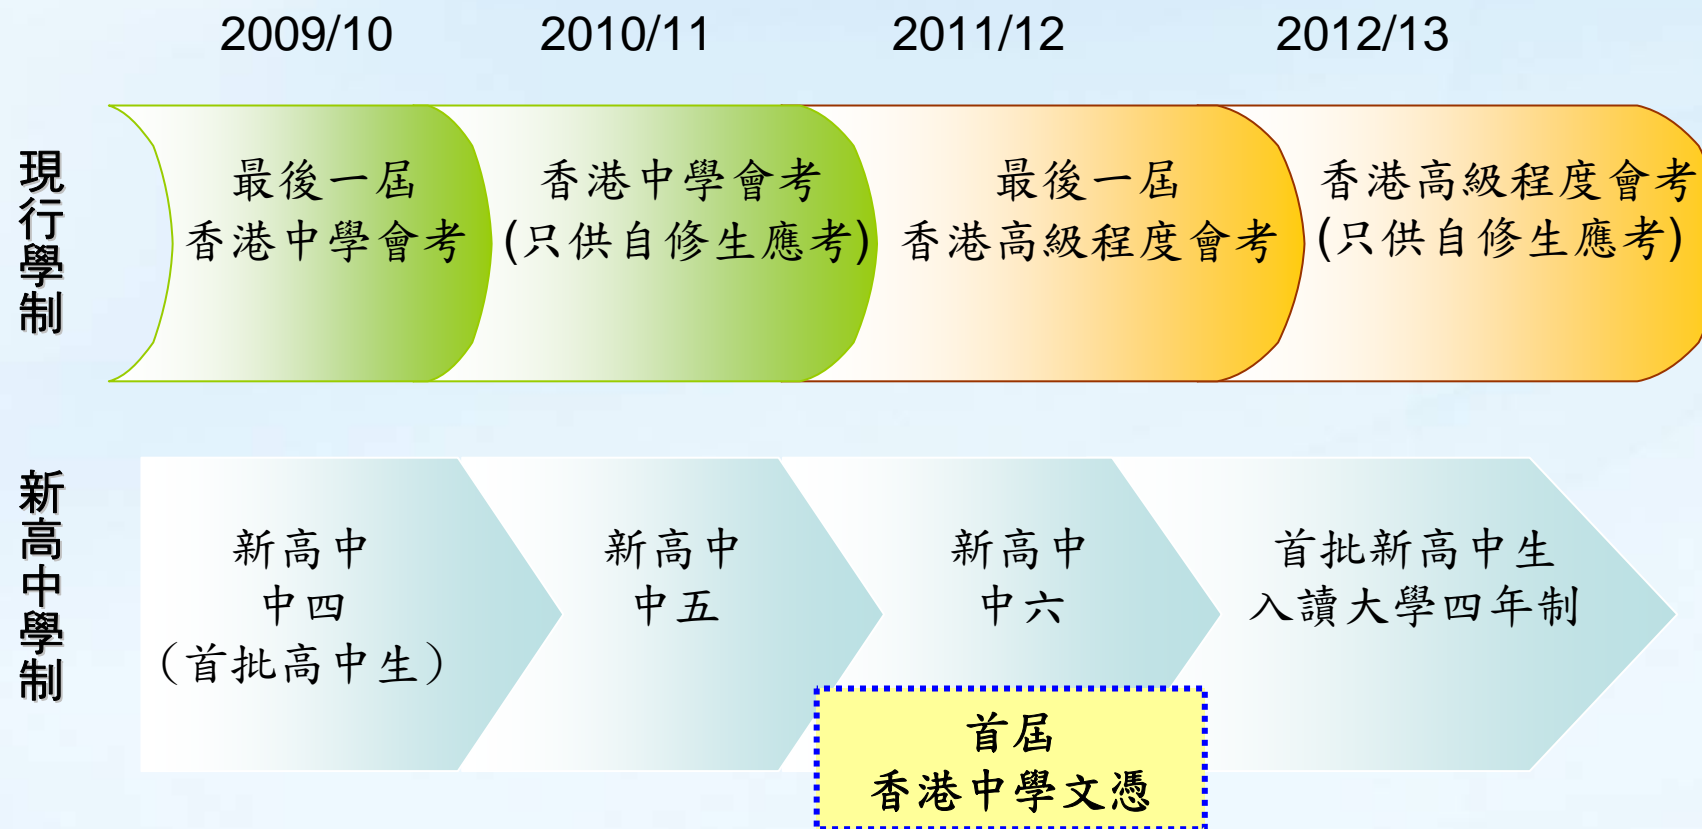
2009/10 2010/11 2011/12 2012/13

現行學制

最後一屆
香港中學會考

香港中學會考
(只供自修生應考)

最後一屆
香港高級程度會考

香港高級程度會考
(只供自修生應考)

新高中學制

新高中
中四
(首批高中生)

新高中
中五

新高中
中六

首批新高中生
入讀大學四年制

首屆
香港中學文憑